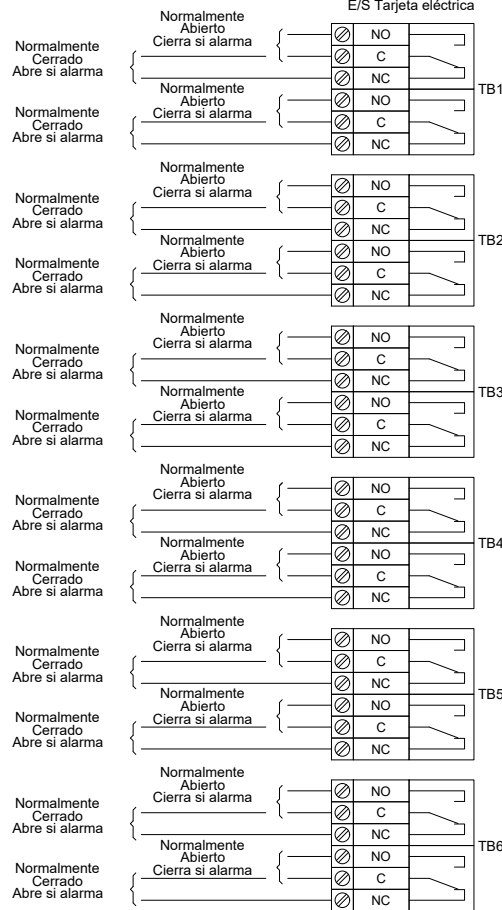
E/S Tarjeta eléctrica

Normalmente Abierto Cierra si alarma
Normalmente Cerrado Abre si alarma
NO
C
NC
Normalmente Abierto Cierra si alarma
Normalmente Cerrado Abre si alarma
NO
C
NC
TB1

Normalmente Abierto Cierra si alarma
Normalmente Cerrado Abre si alarma
NO
C
NC
Normalmente Abierto Cierra si alarma
Normalmente Cerrado Abre si alarma
NO
C
NC
TB2

Normalmente Abierto Cierra si alarma
Normalmente Cerrado Abre si alarma
NO
C
NC
Normalmente Abierto Cierra si alarma
Normalmente Cerrado Abre si alarma
NO
C
NC
TB3

Normalmente Abierto Cierra si alarma
Normalmente Cerrado Abre si alarma
NO
C
NC
Normalmente Abierto Cierra si alarma
Normalmente Cerrado Abre si alarma
NO
C
NC
TB4

Normalmente Abierto Cierra si alarma
Normalmente Cerrado Abre si alarma
NO
C
NC
Normalmente Abierto Cierra si alarma
Normalmente Cerrado Abre si alarma
NO
C
NC
TB5

Normalmente Abierto Cierra si alarma
Normalmente Cerrado Abre si alarma
NO
C
NC
Normalmente Abierto Cierra si alarma
Normalmente Cerrado Abre si alarma
NO
C
NC
TB6